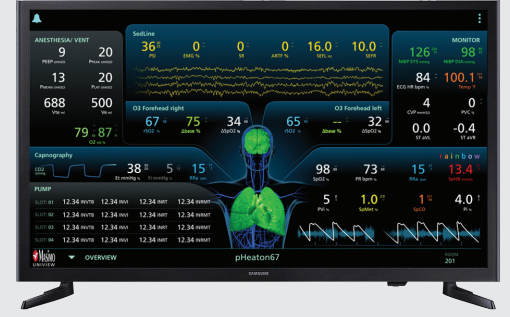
ANESTHESIA/ VENT
9 PEEP cmH2O
20 Ppeak cmH2O
13 Pmean cmH2O
20 Pplat cmH2O
688 Vte ml
500 Vti ml
79 87 O2 ref %

SedLine
36 PSI
0 EMG %
0 SR
0 ARTF %
16.0 SEFL Hz
10.0 SEFR

MONITOR
126 NIBP SYS mmHg
98 NIBP DIA mmHg
84 ECG HR bpm
100.1 Temp F
4 CVP mmHg
0 PVC
0.0 ST aVL
-0.4 ST aVR

O3 Forehead right
67 rSO2 %
75 Δbase %
34 ΔSpO2 %
O3 Forehead left
65 rSO2 %
-- Δbase %
32 ΔSpO2 %

Capnography
CO2 mmHg
38 Et mmHg
5 FI mmHg
15 RRe rpm

98 SpO2 %
73 PR bpm
15 RRa rpm
rainbow
13.4 SpHb g/dL
5 Pvi %
1.0 SpMet %
SpCO
4.0 Pi %

PUMP
SLOT 01 12.34 INVTB 12.34 INVI 12.34 INRT 12.34 INRMT
SLOT 02 12.34 INVTB 12.34 INVI 12.34 INRT 12.34 INRMT
SLOT 03 12.34 INVTB 12.34 INVI 12.34 INRT 12.34 INRMT
SLOT 04 12.34 INVTB 12.34 INVI 12.34 INRT 12.34 INRMT

Masimo UNIVIEW
OVERVIEW
pHeaton67
ROOM 201
SAMSUNG